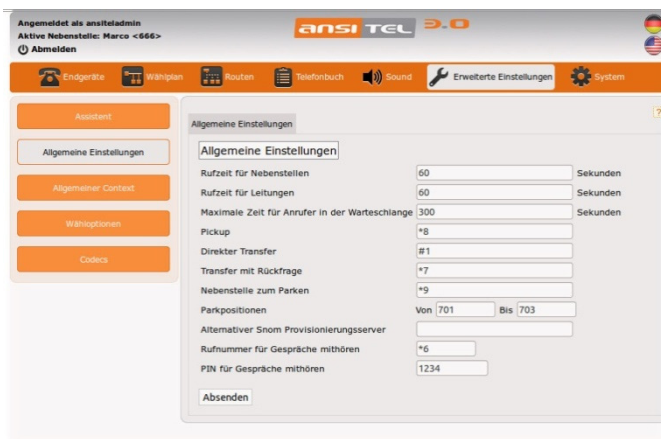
Angemeldet als ansiteladmin
Aktive Nebenstelle: Marco <666>
Abmelden

ansi TEL 3.0

Endgeräte | Wählplan | Routen | Telefonbuch | Sound | Erweiterte Einstellungen | System

Assistent
Allgemeine Einstellungen
Allgemeiner Context
Wähloptionen
Codecs

Allgemeine Einstellungen

?

Allgemeine Einstellungen

| | | |
|---|---|---|
| Rufzeit für Nebenstellen | 60 | Sekunden |
| Rufzeit für Leitungen | 60 | Sekunden |
| Maximale Zeit für Anrufer in der Warteschlange | 300 | Sekunden |
| Pickup | *8 | |
| Direkter Transfer | #1 | |
| Transfer mit Rückfrage | *7 | |
| Nebenstelle zum Parken | *9 | |
| Parkpositionen | Von 701 Bis 703 | |
| Alternativer Snom Provisionierungsserver | | |
| Rufnummer für Gespräche mithören | *6 | |
| PIN für Gespräche mithören | 1234 | |

Absenden